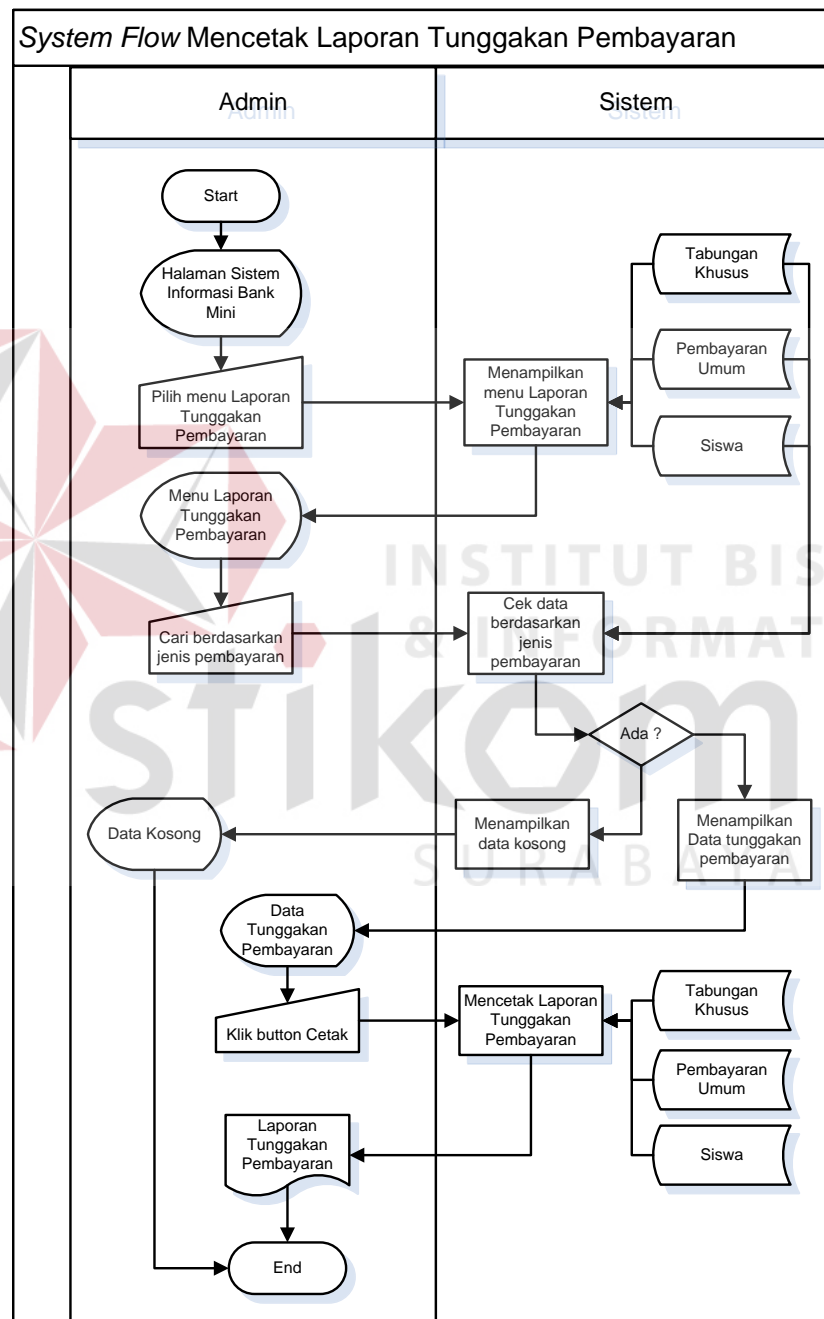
System Flow Mencetak Laporan Tunggakan Pembayaran

Admin

Sistem

Start

Halaman Sistem Informasi Bank Mini

Pilih menu Laporan Tunggakan Pembayaran

Menampilkan menu Laporan Tunggakan Pembayaran

Tabungan Khusus

Pembayaran Umum

Siswa

Menu Laporan Tunggakan Pembayaran

INSTITUT BIS

& INFORMAT

Cari berdasarkan jenis pembayaran

Cek data berdasarkan jenis pembayaran

stikom

Ada ?

Menampilkan Data tunggakan pembayaran

Data Kosong

Menampilkan data kosong

SURABAYA

Data Tunggakan Pembayaran

Klik button Cetak

Mencetak Laporan Tunggakan Pembayaran

Tabungan Khusus

Pembayaran Umum

Siswa

Laporan Tunggakan Pembayaran

End